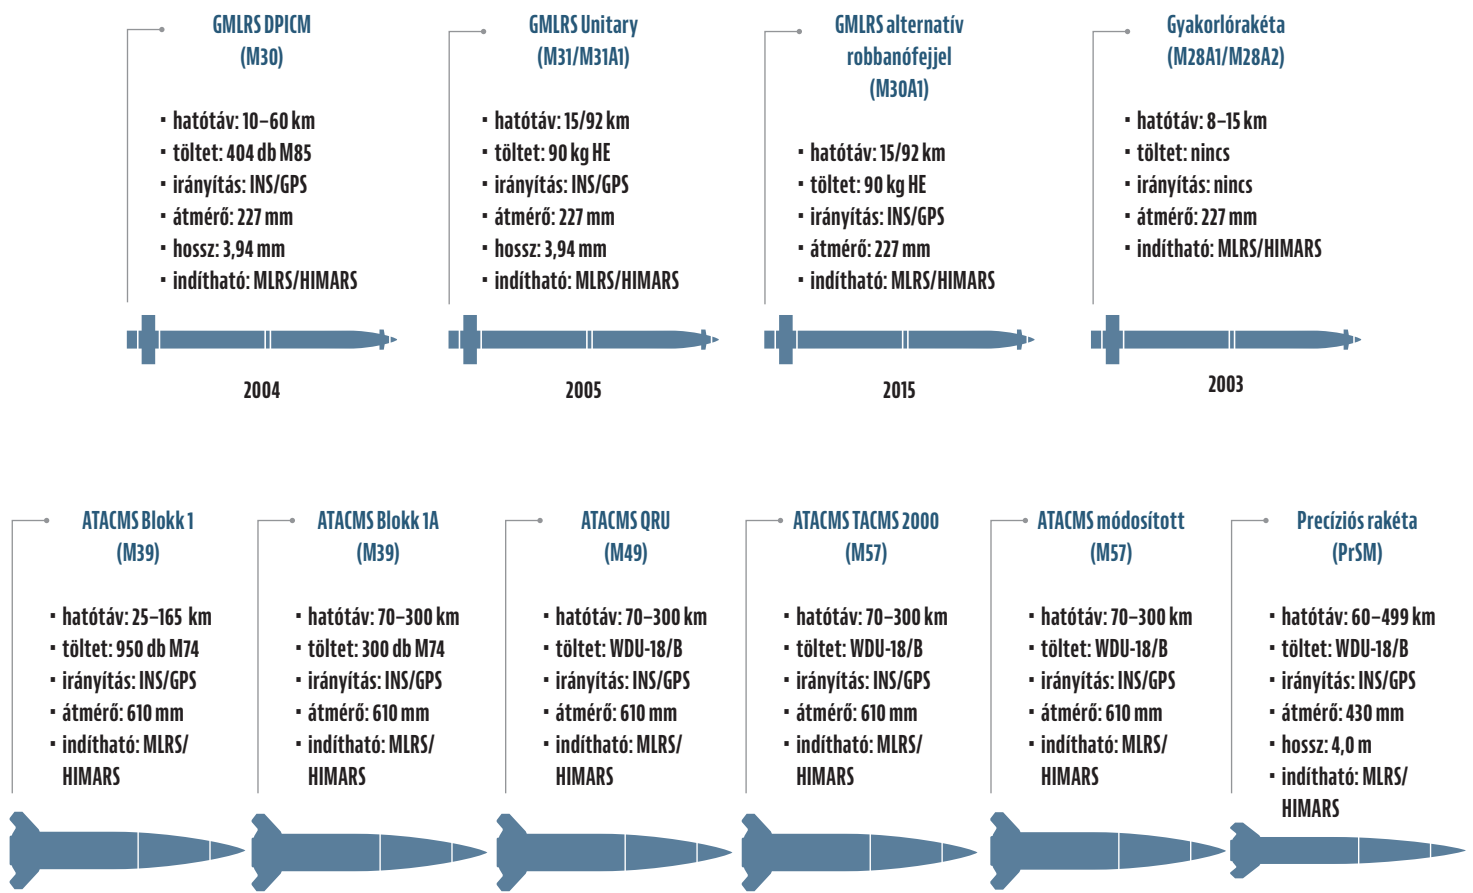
GMLRS DPICM
(M30)

- hatótáv: 10–60 km
- töltet: 404 db M85
- irányítás: INS/GPS
- átmérő: 227 mm
- hossz: 3,94 mm
- indítható: MLRS/HIMARS

2004

GMLRS Unitary
(M31/M31A1)

- hatótáv: 15/92 km
- töltet: 90 kg HE
- irányítás: INS/GPS
- átmérő: 227 mm
- hossz: 3,94 mm
- indítható: MLRS/HIMARS

2005

GMLRS alternatív robbanófejjel
(M30A1)

- hatótáv: 15/92 km
- töltet: 90 kg HE
- irányítás: INS/GPS
- átmérő: 227 mm
- indítható: MLRS/HIMARS

2015

Gyakorlórakéta
(M28A1/M28A2)

- hatótáv: 8–15 km
- töltet: nincs
- irányítás: nincs
- átmérő: 227 mm
- indítható: MLRS/HIMARS

2003

ATACMS Blokk 1
(M39)

- hatótáv: 25–165 km
- töltet: 950 db M74
- irányítás: INS/GPS
- átmérő: 610 mm
- indítható: MLRS/HIMARS

ATACMS Blokk 1A
(M39)

- hatótáv: 70–300 km
- töltet: 300 db M74
- irányítás: INS/GPS
- átmérő: 610 mm
- indítható: MLRS/HIMARS

ATACMS QRU
(M49)

- hatótáv: 70–300 km
- töltet: WDU-18/B
- irányítás: INS/GPS
- átmérő: 610 mm
- indítható: MLRS/HIMARS

ATACMS TACMS 2000
(M57)

- hatótáv: 70–300 km
- töltet: WDU-18/B
- irányítás: INS/GPS
- átmérő: 610 mm
- indítható: MLRS/HIMARS

ATACMS módosított
(M57)

- hatótáv: 70–300 km
- töltet: WDU-18/B
- irányítás: INS/GPS
- átmérő: 610 mm
- indítható: MLRS/HIMARS

Precíziós rakéta
(PrSM)

- hatótáv: 60–499 km
- töltet: WDU-18/B
- irányítás: INS/GPS
- átmérő: 430 mm
- hossz: 4,0 m
- indítható: MLRS/HIMARS